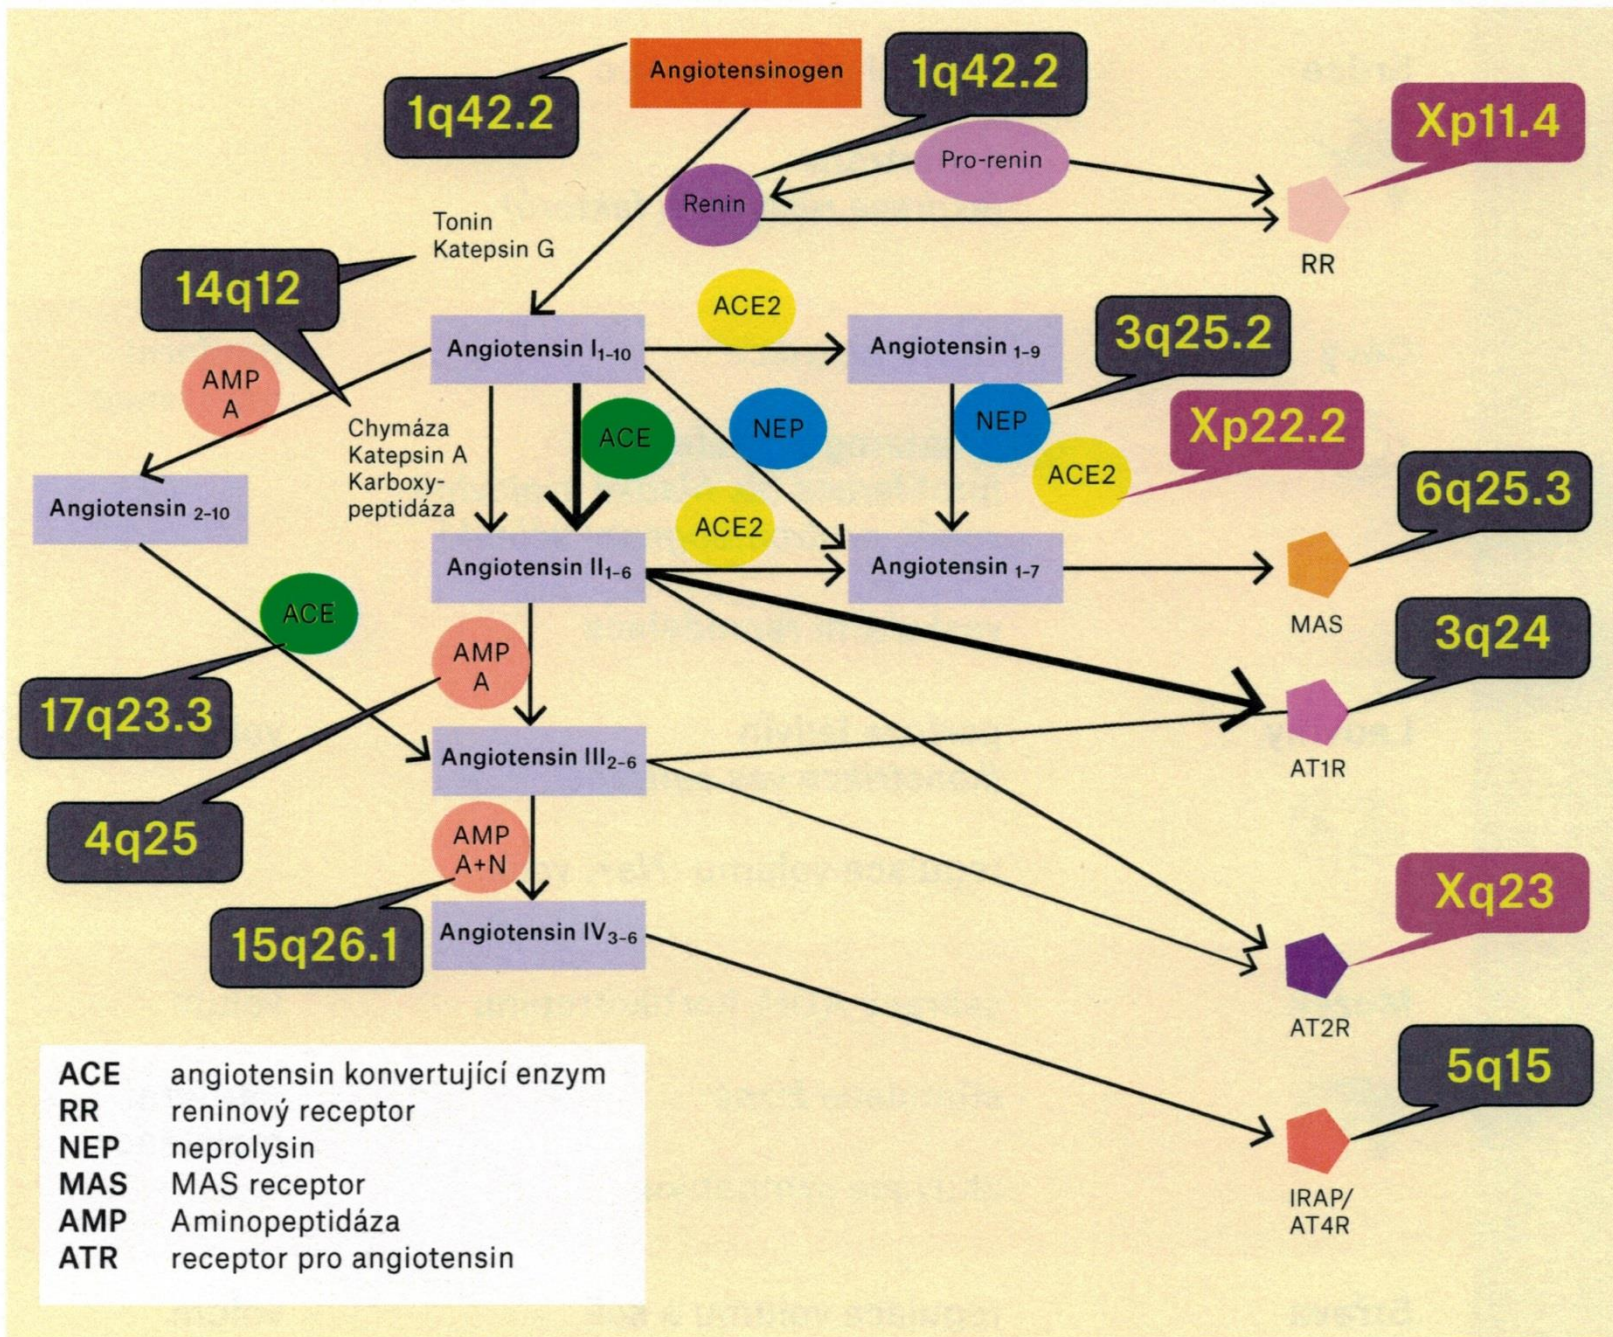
Angiotensinogen

1q42.2

1q42.2

Xp11.4

Pro-renin

Renin

RR

Tonin
Katepsin G

14q12

ACE2

Angiotensin $I_{1-10}$

Angiotensin $_{1-9}$

3q25.2

AMP
A

Chymáza
Katepsin A
Karboxypeptidáza

ACE

NEP

NEP

Xp22.2

ACE2

Angiotensin $_{2-10}$

6q25.3

ACE2

Angiotensin $II_{1-6}$

Angiotensin $_{1-7}$

ACE

MAS

3q24

AMP
A

17q23.3

Angiotensin $III_{2-6}$

AT1R

4q25

AMP
A+N

Xq23

15q26.1

Angiotensin $IV_{3-6}$

AT2R

5q15

| | |
|---|---|
| ACE | angiotensin konvertující enzym |
| RR | reninový receptor |
| NEP | neprolysin |
| MAS | MAS receptor |
| AMP | Aminopeptidáza |
| ATR | receptor pro angiotensin |

IRAP/
AT4R